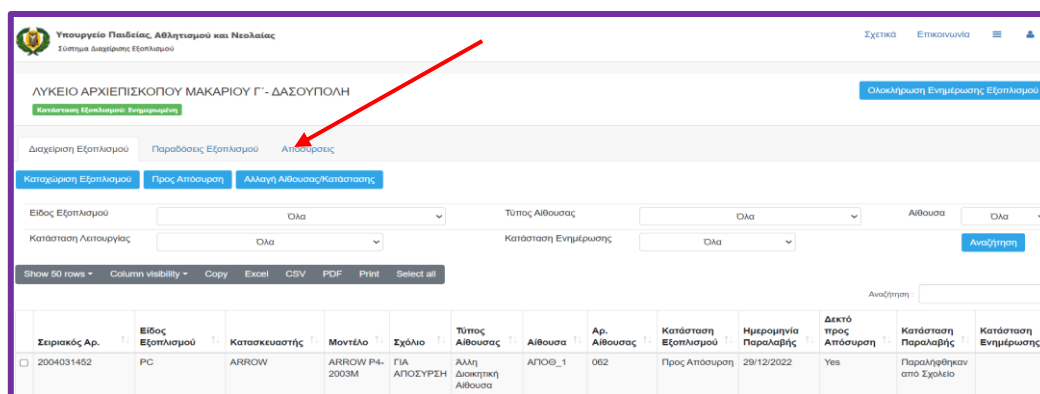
Υπουργείο Παιδείας, Αθλητισμού και Νεολαίας
Σύστημα Διαχείρισης Εξοπλισμού

Σχετικά Επικοινωνία

ΛΥΚΕΙΟ ΑΡΧΙΕΠΙΣΚΟΠΟΥ ΜΑΚΑΡΙΟΥ Γ΄- ΔΑΣΟΥΠΟΛΗ
Κατάσταση Εξοπλισμού: Ενημερωμένη

Ολοκλήρωση Ενημέρωσης Εξοπλισμού

Διαχείριση Εξοπλισμού Παραδόσεις Εξοπλισμού Αποσύρσεις

Καταχώρηση Εξοπλισμού Προς Απόσυρση Αλλαγή Αιθουσας/Κατάστασης

Είδος Εξοπλισμού Όλα
Τύπος Αίθουσας Όλα
Αίθουσα Όλα
Κατάσταση Λειτουργίας Όλα
Κατάσταση Ενημέρωσης Όλα
Αναζήτηση

Show 50 rows Column visibility Copy Excel CSV PDF Print Select all

Αναζήτηση :

| | Σειριακός Αρ. | Είδος Εξοπλισμού | Κατασκευαστής | Μοντέλο | Σχόλιο | Τύπος Αίθουσας | Αίθουσα | Αρ. Αίθουσας | Κατάσταση Εξοπλισμού | Ημερομηνία Παραλαβής | Δεκτό προς Απόσυρση | Κατάσταση Παραλαβής | Κατάσταση Ενημέρωσης |
|---|---|---|---|---|---|---|---|---|---|---|---|---|---|
| ☐ | 2004031452 | PC | ARROW | ARROW P4-2003M | ΓΙΑ ΑΠΟΣΥΡΣΗ | Άλλη Διοικητική Αίθουσα | ΑΠΟΘ_1 | 062 | Προς Απόσυρση | 29/12/2022 | Yes | Παραλήφθηκαν από Σχολείο | |